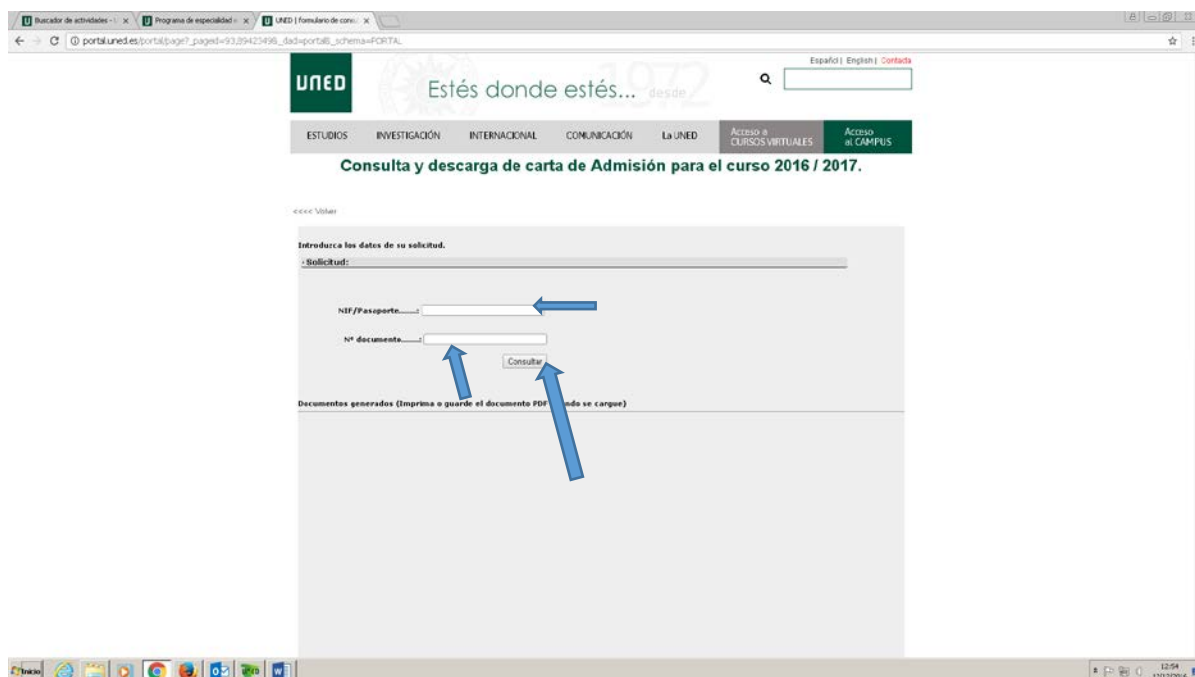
Buscador de actividades - | ×
Programa de especialidad × 
UNED | formulario de consu ×

portal.uned.es/portal/page?_pageid=93,39423498_dad=portal&_schema=PORTAL

Español | English | Contacta

UNED

Estés donde estés... desde 1972

ESTUDIOS | INVESTIGACIÓN | INTERNACIONAL | COMUNICACIÓN | La UNED | Acceso a CURSOS VIRTUALES | Acceso al CAMPUS

Consulta y descarga de carta de Admisión para el curso 2016 / 2017.

<<<< Volver

Introduzca los datos de su solicitud.

› Solicitud:

NIF/Pasaporte.......:

Nº documento.......:

Consultar

Documentos generados (Imprima o guarde el documento PDF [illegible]ndo se cargue)

Inicio

12:54